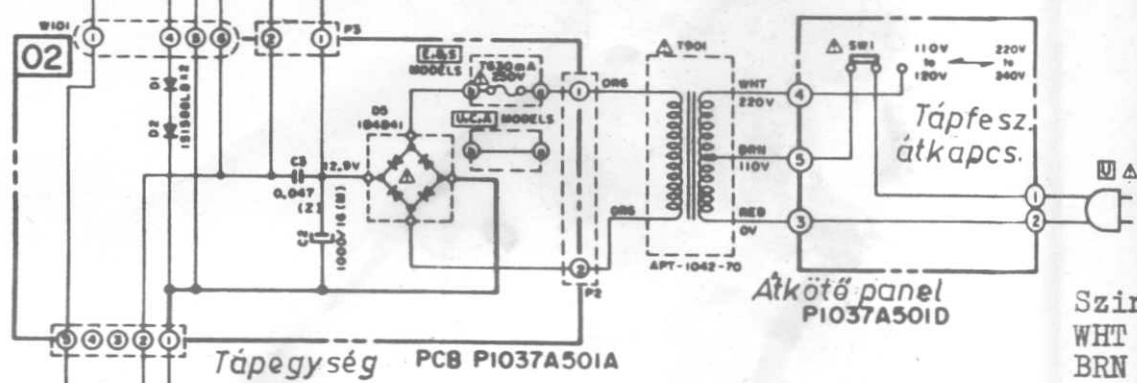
02

W101
1
4
5
6
2
1
P3

D1
D2
1S1555L×2

E&S MODELS
T630mA 250V
D5 1B4B1
U.C.A MODELS

C3
0,047 (Z)
22,9V
C2
1000/16(B)

1
ORG
2
ORG
P2

T901
WHT 220V
BRN 110V
RED 0V
APT-1042-70

4
5
3

SW1
110V to 120V
220V to 240V

Tápfesz. átkapcs.

1
2

Átkötő panel
P1037A501D

5
4
3
2
1
Tápegység
PCB P1037A501A

Szir
WHT
BRN